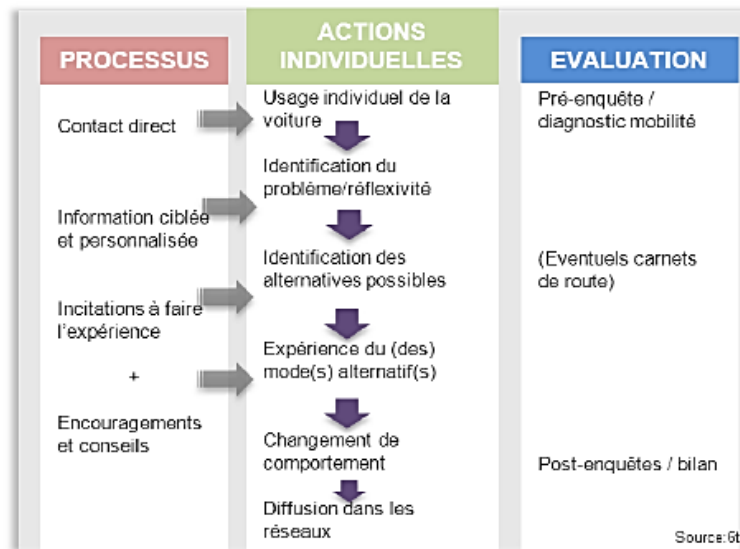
PROCESSUS

Contact direct

Information ciblée et personnalisée

Incitations à faire l'expérience

+

Encouragements et conseils

ACTIONS INDIVIDUELLES

Usage individuel de la voiture

Identification du probléme/réflexivité

Identification des alternatives possibles

Expérience du (des) mode(s) alternatif(s)

Changement de comportement

Diffusion dans les réseaux

EVALUATION

Pré-enquête / diagnostic mobilité

(Eventuels carnets de route)

Post-enquêtes / bilan

Source:6t